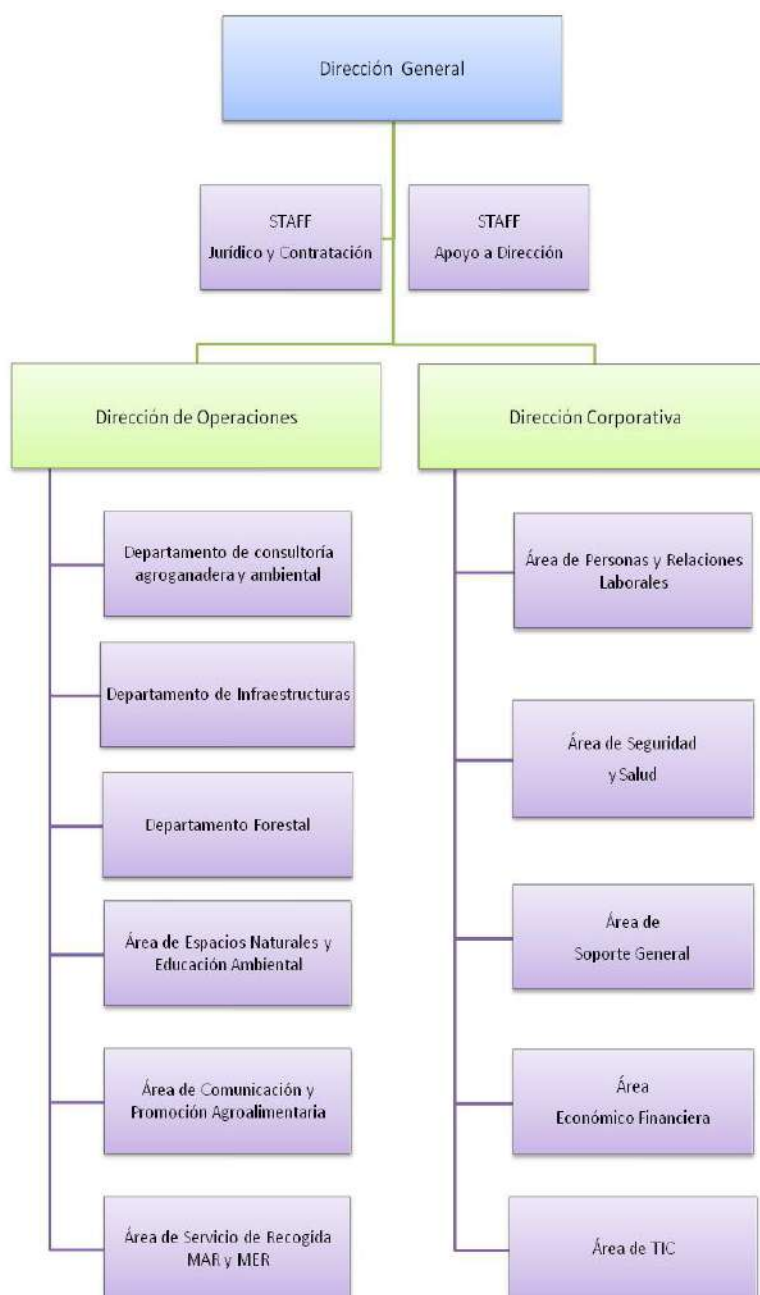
Dirección General

STAFF
Jurídico y Contratación

STAFF
Apoyo a Dirección

Dirección de Operaciones

Departamento de consultoría agroganadera y ambiental

Departamento de Infraestructuras

Departamento Forestal

Área de Espacios Naturales y Educación Ambiental

Área de Comunicación y Promoción Agroalimentaria

Área de Servicio de Recogida MAR y MER

Dirección Corporativa

Área de Personas y Relaciones Laborales

Área de Seguridad y Salud

Área de Soporte General

Área Económico Financiera

Área de TIC